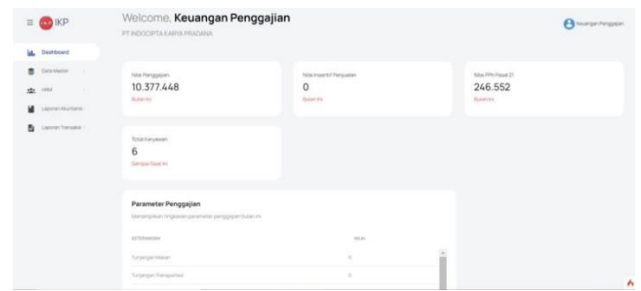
≡ IKP

Dashboard
Data Master
HRM
Laporan Akuntansi
Laporan Transaksi

Welcome, **Keuangan Penggajian**
PT INDOCIPTA KARYA PRADANA

Keuangan Penggajian

Nilai Penggajian
10.377.448
Bulan Ini

Nilai Insentif Penjualan
0
Bulan Ini

Nilai PPh Pasal 21
246.552
Bulan Ini

Total Karyawan
6
Sampai Saat Ini

Parameter Penggajian
Menampilkan ringkasan parameter penggajian bulan ini

| KETERANGAN | NILAI |
|---|---|
| Tunjangan Makan | 0 |
| Tunjangan Transportasi | 0 |